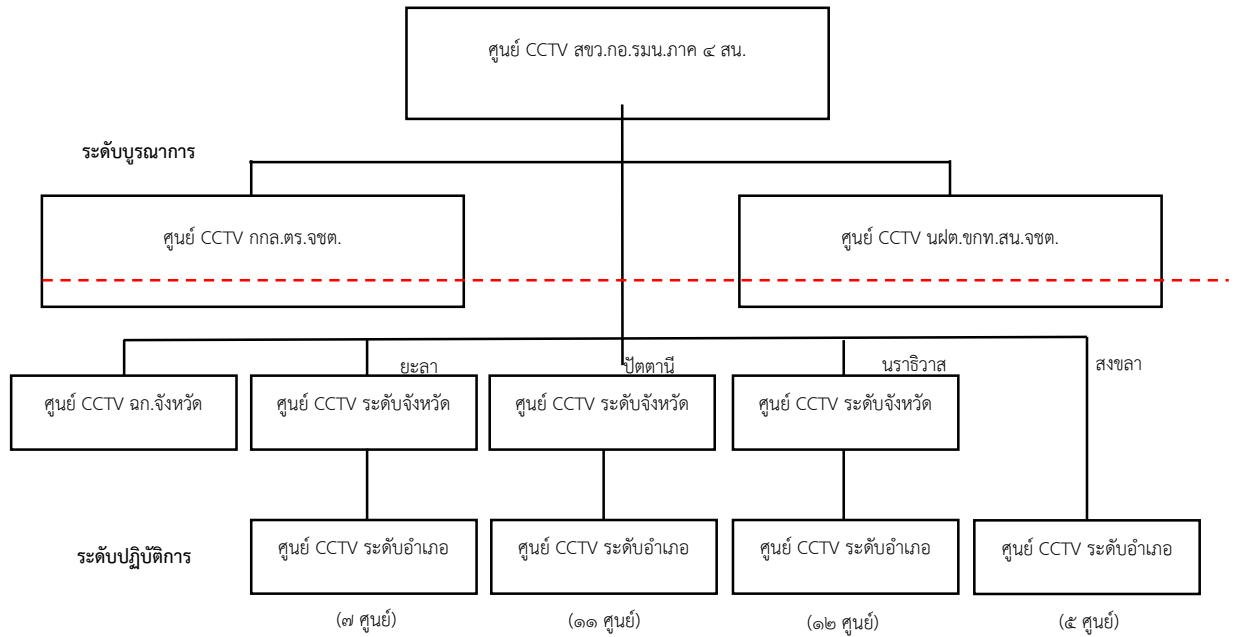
ศูนย์ CCTV สขว.กอ.รมน.ภาค ๔ สน.

ระดับบูรณาการ

ศูนย์ CCTV กกล.ตร.จชต.

ศูนย์ CCTV นฝต.ขกท.สน.จชต.

ยะลา

ปัตตานี

นราธิวาส

สงขลา

ศูนย์ CCTV ฉก.จังหวัด

ศูนย์ CCTV ระดับจังหวัด

ศูนย์ CCTV ระดับจังหวัด

ศูนย์ CCTV ระดับจังหวัด

ระดับปฏิบัติการ

ศูนย์ CCTV ระดับอำเภอ

ศูนย์ CCTV ระดับอำเภอ

ศูนย์ CCTV ระดับอำเภอ

ศูนย์ CCTV ระดับอำเภอ

(๗ ศูนย์)

(๑๑ ศูนย์)

(๑๒ ศูนย์)

(๕ ศูนย์)